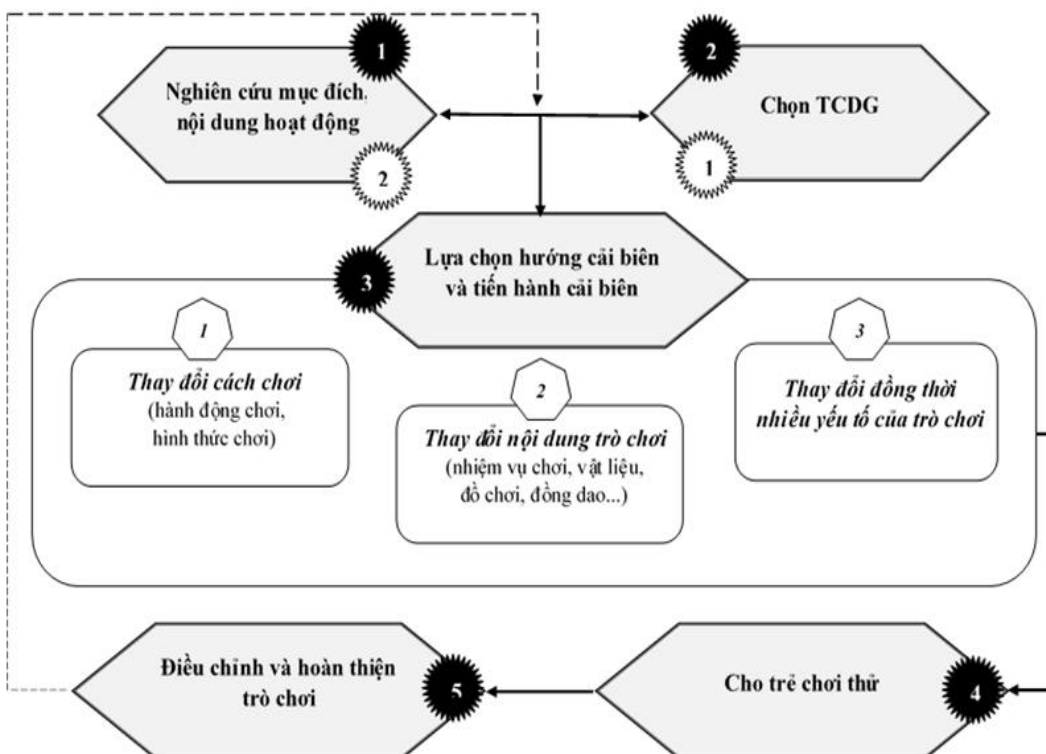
1
Nghiên cứu mục đích, nội dung hoạt động
2

2
Chọn TCDG
1

3
Lựa chọn hướng cải biên và tiến hành cải biên

1
Thay đổi cách chơi
(hành động chơi, hình thức chơi)

2
Thay đổi nội dung trò chơi
(nhiệm vụ chơi, vật liệu, đồ chơi, đồng dao...)

3
Thay đổi đồng thời nhiều yếu tố của trò chơi

Điều chỉnh và hoàn thiện trò chơi
5

Cho trẻ chơi thử
4